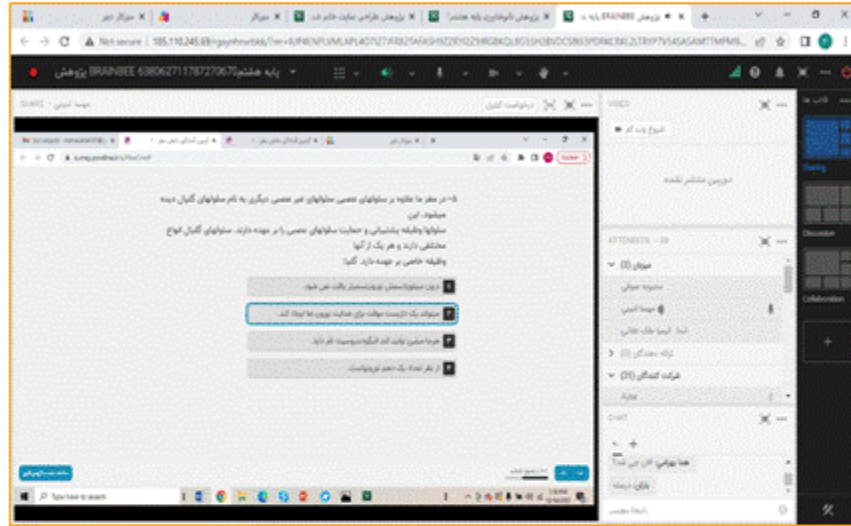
میزکار دبیر | پژوهش طراحی سایت خانم دکتر | پژوهش تکنولوژی پایه هشتم | پژوهش BRAINBEE پایه ه

Not secure | 185.110.245.69/rpsyn/...

پایه هشتم BRAINBEE 63806271178727067 پژوهش

SHARE | مهسا امینی | درخواست کنترل

VIDEO
شروع وب کم
دوربین متصل نشده

ATTENDEES · 28
میزبان (3)
محبوبه سوخی
مهسا امینی
شیدا الیمرا طاف نظامی
ارائه دهندگان (0)
شرکت کنندگان (25)

CHAT
هما نهرانی: الان بی شد؟
ناظری: درسته

قالب ها
Sharing
Discussion
Collaboration

۵- در مغز ما علاوه بر سلولهای عصبی سلولهای غیر عصبی دیگری به نام سلولهای گلیال دیده میشود. این سلولها وظیفه پشتیبانی و حمایت سلولهای عصبی را بر عهده دارند. سلولهای گلیال انواع مختلفی دارند و هر یک از آنها وظیفه خاصی بر عهده دارند. کدام؟

درون سلولها‌سلولهای نوروتنسمیتر بافت نمی شود
میتوانند یک بازسینت سولفت برای هدایت نورون ها ایجاد کنند
خودشان میتوانند ایمپالس عصبی ایجاد کنند ...
از نظر تعداد یک دهم نورون‌هاست

Type here to search